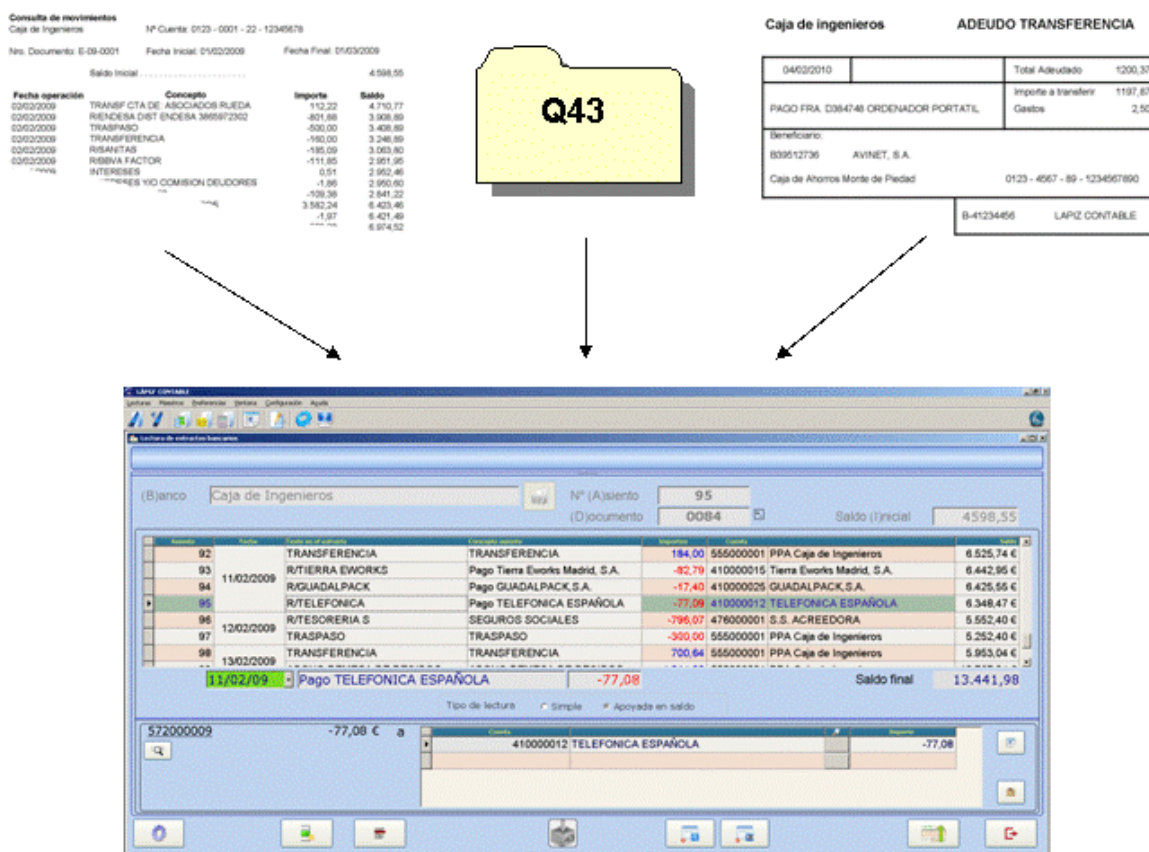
Consulta de movimientos
Caja de Ingenieros Nº Cuenta: 0123 - 0001 - 22 - 12345678

Nro. Documento: E-09-0001 Fecha Inicial: 01/02/2009 Fecha Final: 01/03/2009

Saldo Inicial 4.598,55

| Fecha operación | Concepto | Importe | Saldo |
|---|---|---|---|
| 02/02/2009 | TRANSF CTA DE: ASOCIADOS RUEDA | 112,22 | 4.710,77 |
| 02/02/2009 | RIENDESA DIST ENDESA 3865972302 | -801,88 | 3.908,89 |
| 02/02/2009 | TRASPASO | -500,00 | 3.408,89 |
| 02/02/2009 | TRANSFERENCIA | -160,00 | 3.248,89 |
| 02/02/2009 | R/SANITAS | -185,09 | 3.063,80 |
| 02/02/2009 | R/SBVA FACTOR | -111,85 | 2.951,95 |
| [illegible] | INTERESES | 0,51 | 2.952,46 |
| | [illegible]ES Y/O COMISION DEUDORES | -1,86 | 2.950,60 |
| | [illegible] | -109,38 | 2.841,22 |
| | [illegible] | 3.582,24 | 6.423,46 |
| | | -1,97 | 6.421,49 |
| | | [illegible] | 6.974,52 |

Q43

Caja de ingenieros ADEUDO TRANSFERENCIA

04/02/2010 Total Adeudado 1200,37
PAGO FRA. D384748 ORDENADOR PORTATIL Importe a transferir 1197,87
Gastos 2,50
Beneficiario:
B39512736 AVINET, S.A.
Caja de Ahorros Monte de Piedad 0123 - 4567 - 89 - 1234567890
B-41234456 LAPIZ CONTABLE

LÁPIZ CONTABLE
Lecturas Maestros Preferencias Ventana Configuración Ayuda
Lectura de extractos bancarios

(B)anco Caja de Ingenieros Nº (A)siento 95
(D)ocumento 0084 Saldo (I)nicial 4598,55

| Asiento | Fecha | Texto en el extracto | Concepto asiento | Importes | Cuenta | Saldo |
|---|---|---|---|---|---|---|
| 92 | | TRANSFERENCIA | TRANSFERENCIA | 184,00 | 555000001 PPA Caja de Ingenieros | 6.525,74 € |
| 93 | 11/02/2009 | R/TIERRA EWORKS | Pago Tierra Eworks Madrid, S.A. | -82,79 | 410000015 Tierra Eworks Madrid, S.A. | 6.442,95 € |
| 94 | | R/GUADALPACK | Pago GUADALPACK,S.A. | -17,40 | 410000025 GUADALPACK,S.A. | 6.425,55 € |
| 95 | | R/TELEFONICA | Pago TELEFONICA ESPAÑOLA | -77,09 | 410000012 TELEFONICA ESPAÑOLA | 6.348,47 € |
| 96 | 12/02/2009 | R/TESORERIA S | SEGUROS SOCIALES | -796,07 | 476000001 S.S. ACREEDORA | 5.552,40 € |
| 97 | | TRASPASO | TRASPASO | -300,00 | 555000001 PPA Caja de Ingenieros | 5.252,40 € |
| 98 | 13/02/2009 | TRANSFERENCIA | TRANSFERENCIA | 700,64 | 555000001 PPA Caja de Ingenieros | 5.953,04 € |

11/02/09 Pago TELEFONICA ESPAÑOLA -77,08 Saldo final 13.441,98

Tipo de lectura Simple Apoyada en saldo

572000009 -77,08 € a

| Cuenta | | Importe |
|---|---|---|
| 410000012 | TELEFONICA ESPAÑOLA | -77,08 |